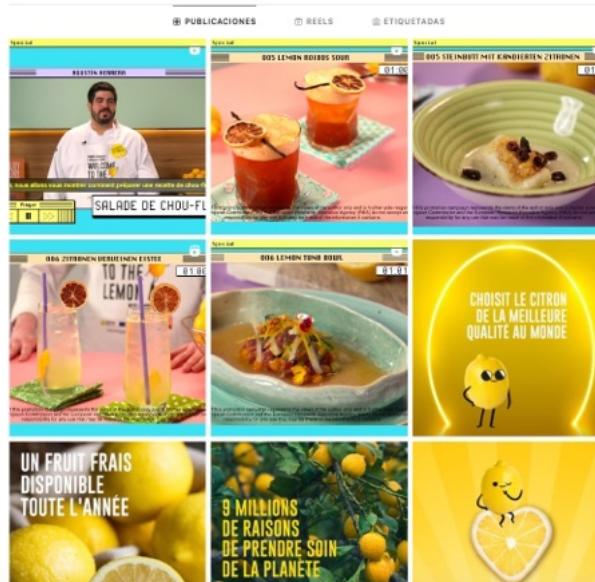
PUBLICACIONES REELS ETIQUETADAS

Special
AGUSTIN HERRERA
TO THE
nous allons vous montrer comment préparer une recette de chou-fl
SALADE DE CHOU-FL

Special
005 LEMON ROOIBOS SOUR
01:00

Special
005 STEINBUTT MIT KANDIERTEN ZITRONEN

006 ZITRONEN VERBENEN ESTEX
TO THE LEMON
01:00

Special
006 LEMON TUNA BOWL
01:01

CHOISIT LE CITRON DE LA MEILLEURE QUALITÉ AU MONDE

UN FRUIT FRAIS DISPONIBLE TOUTE L'ANNÉE

9 MILLIONS DE RAISONS DE PRENDRE SOIN DE LA PLANÈTE